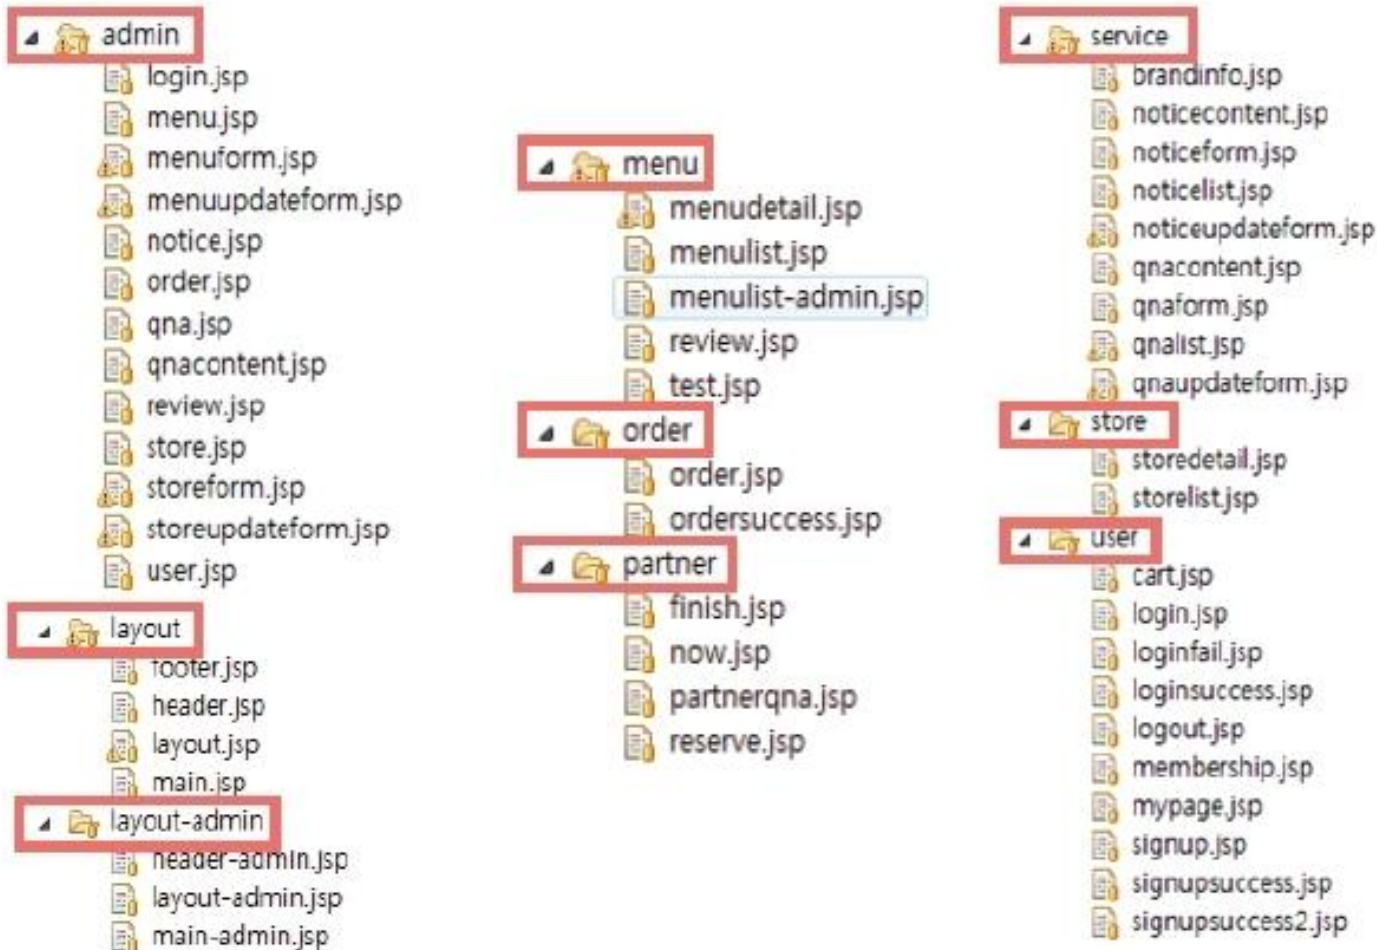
admin
login.jsp
menu.jsp
menuform.jsp
menuupdateform.jsp
notice.jsp
order.jsp
qna.jsp
qnacontent.jsp
review.jsp
store.jsp
storeform.jsp
storeupdateform.jsp
user.jsp

layout
footer.jsp
header.jsp
layout.jsp
main.jsp

layout-admin
header-admin.jsp
layout-admin.jsp
main-admin.jsp

menu
menudetail.jsp
menulist.jsp
menulist-admin.jsp
review.jsp
test.jsp

order
order.jsp
ordersuccess.jsp

partner
finish.jsp
now.jsp
partnerqna.jsp
reserve.jsp

service
brandinfo.jsp
noticecontent.jsp
noticeform.jsp
noticelist.jsp
noticeupdateform.jsp
qnacontent.jsp
qnaform.jsp
qnalist.jsp
qnaupdateform.jsp

store
storedetail.jsp
storelist.jsp

user
cart.jsp
login.jsp
loginfail.jsp
loginsuccess.jsp
logout.jsp
membership.jsp
mypage.jsp
signup.jsp
signupsuccess.jsp
signupsuccess2.jsp